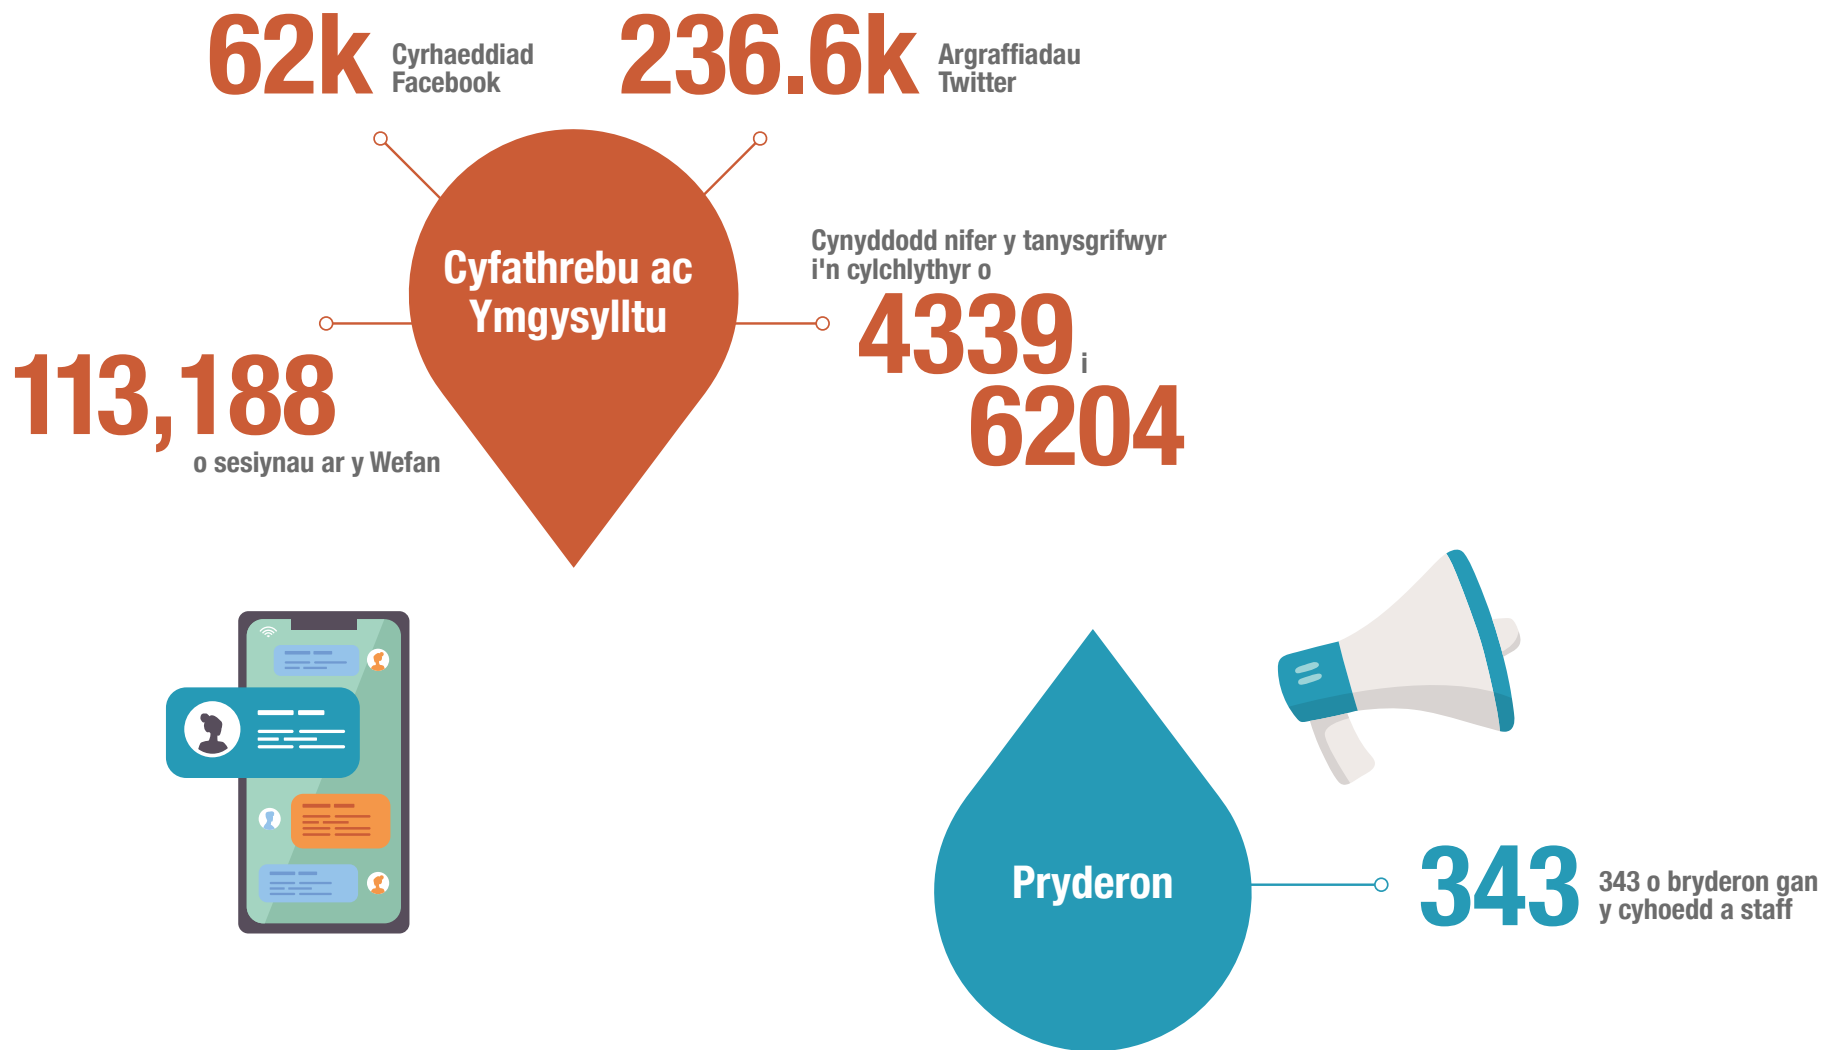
62k Cyrhaeddiad Facebook

236.6k Argraffiadau Twitter

Cyfathrebu ac Ymgysylltu

113,188 o sesiynau ar y Wefan

Cynyddodd nifer y tanysgrifwyr i'n cylchlythyr o 4339 i 6204

Pryderon

343 343 o bryderon gan y cyhoedd a staff